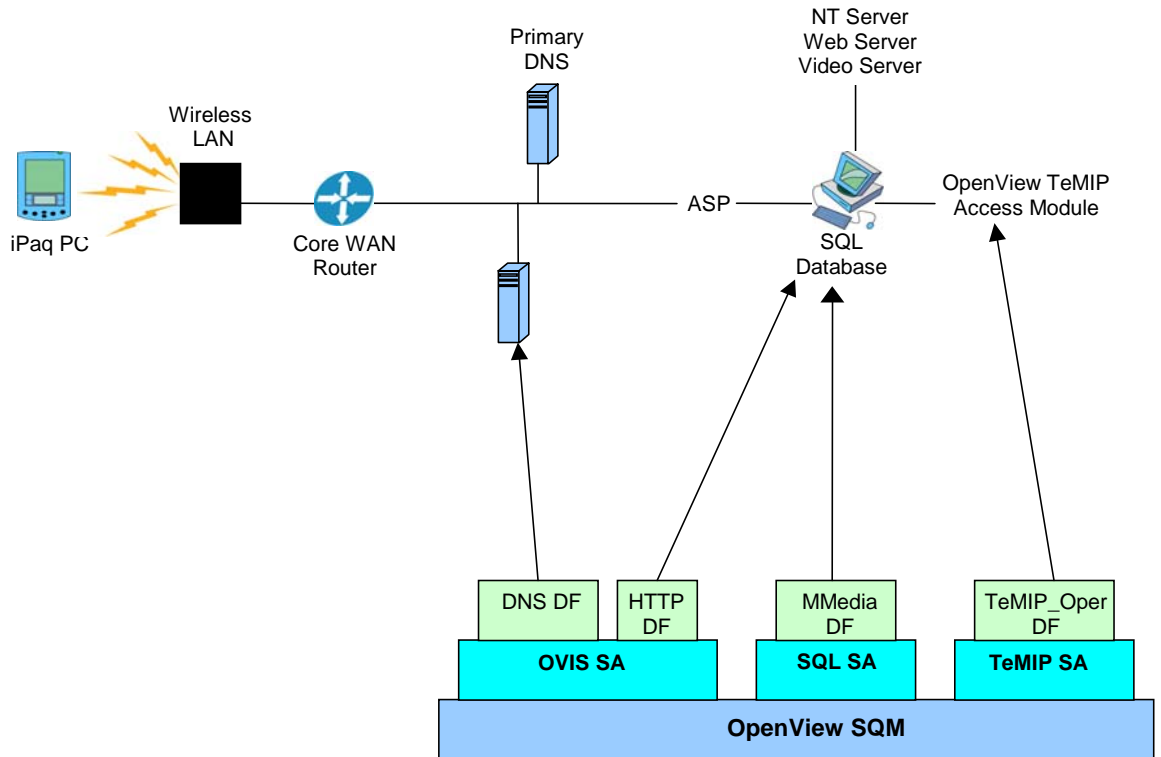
Primary DNS

NT Server
Web Server
Video Server

Wireless LAN

iPaq PC

Core WAN Router

ASP

SQL Database

OpenView TeMIP Access Module

DNS DF

HTTP DF

MMedia DF

TeMIP_Oper DF

OVIS SA

SQL SA

TeMIP SA

OpenView SQM